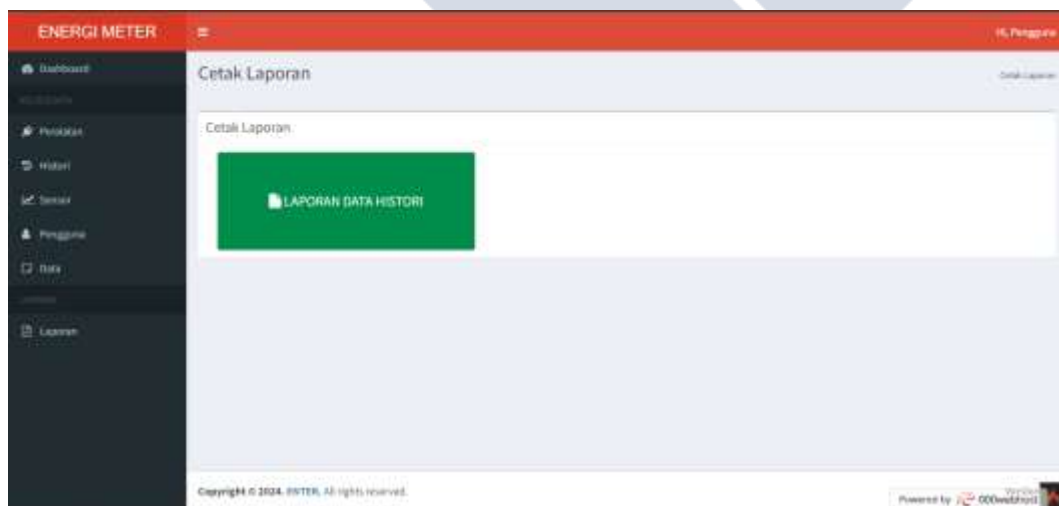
ENERGI METER

Hi, Pengguna

Dashboard

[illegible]

Peralatan

Histori

Sensor

Pengguna

Data

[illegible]

Laporan

Cetak Laporan

Cetak Laporan

Cetak Laporan

LAPORAN DATA HISTORI

Copyright © 2024. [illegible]. All rights reserved.

Powered by 000webhost